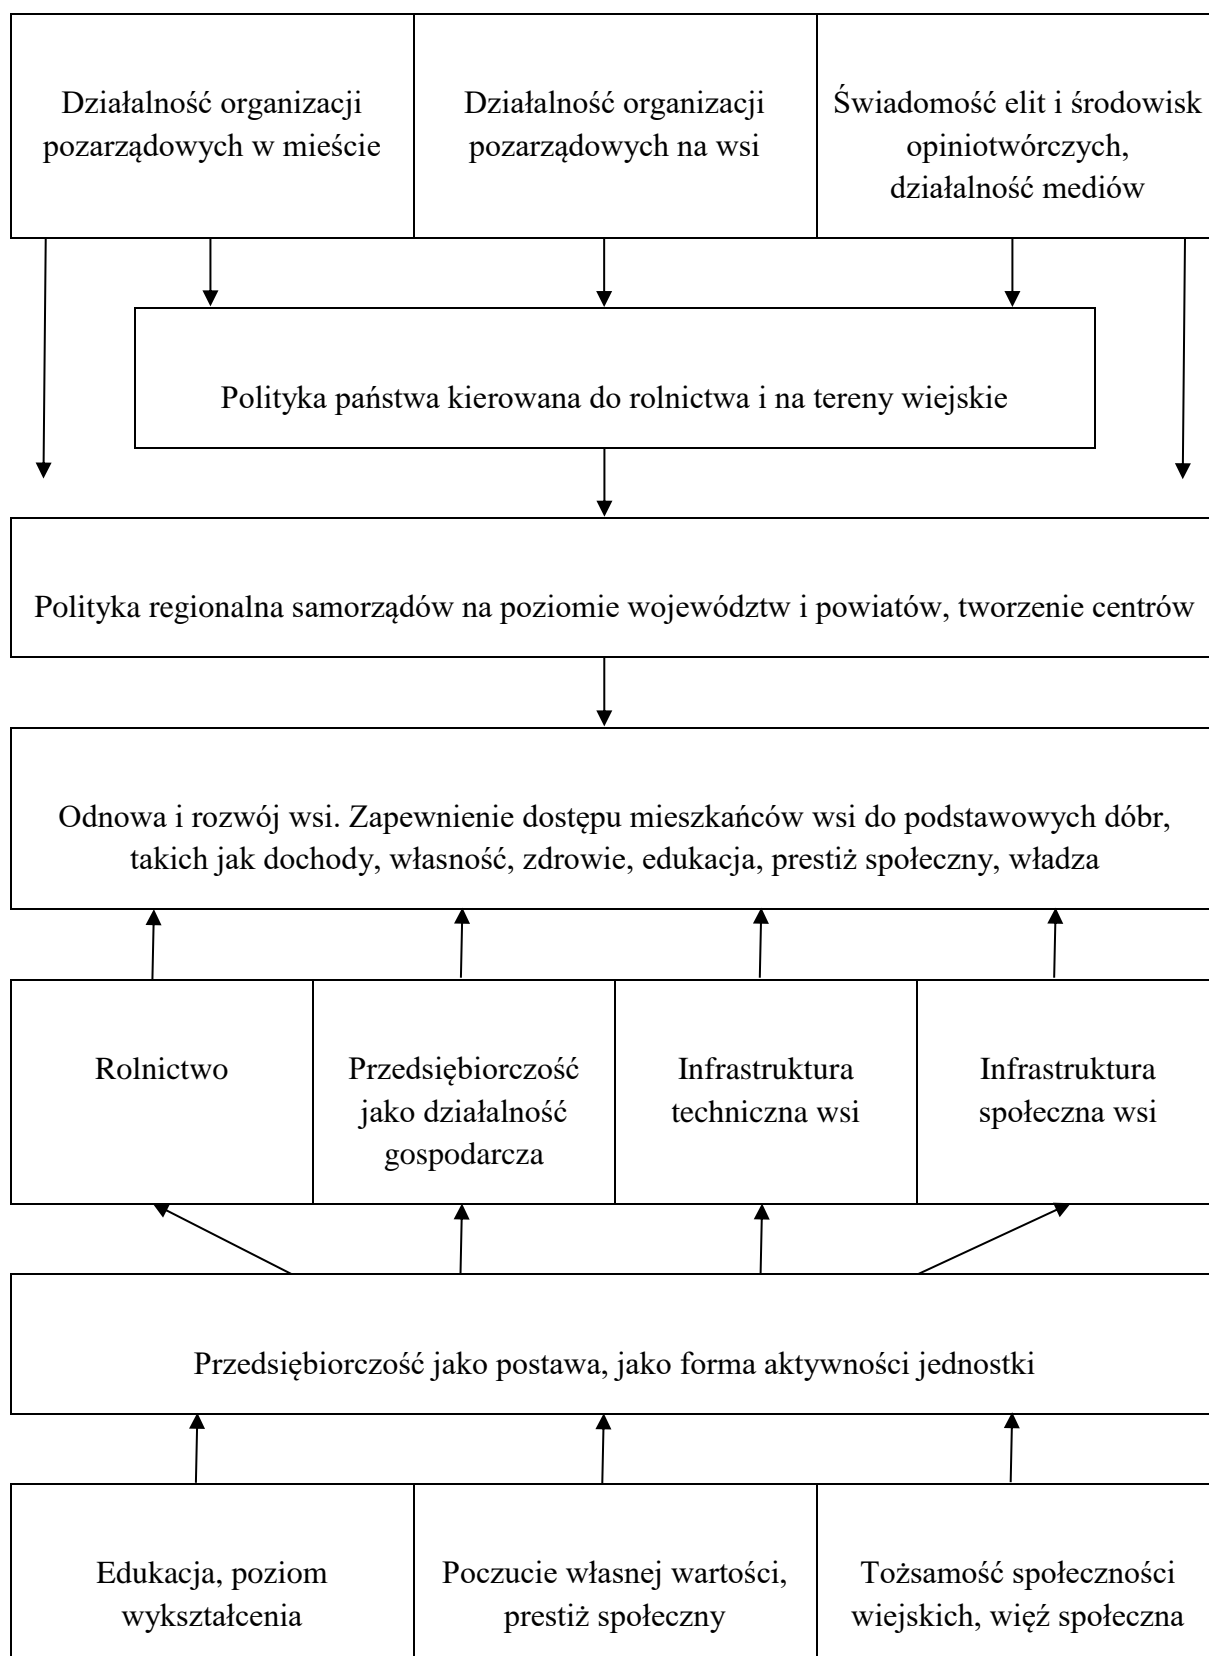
Działalność organizacji pozarządowych w mieście

Działalność organizacji pozarządowych na wsi

Świadomość elit i środowisk opiniotwórczych, działalność mediów

Polityka państwa kierowana do rolnictwa i na tereny wiejskie

Polityka regionalna samorządów na poziomie województw i powiatów, tworzenie centrów

Odnowa i rozwój wsi. Zapewnienie dostępu mieszkańców wsi do podstawowych dóbr, takich jak dochody, własność, zdrowie, edukacja, prestiż społeczny, władza

Rolnictwo

Przedsiębiorczość jako działalność gospodarcza

Infrastruktura techniczna wsi

Infrastruktura społeczna wsi

Przedsiębiorczość jako postawa, jako forma aktywności jednostki

Edukacja, poziom wykształcenia

Poczucie własnej wartości, prestiż społeczny

Tożsamość społeczności wiejskich, więź społeczna